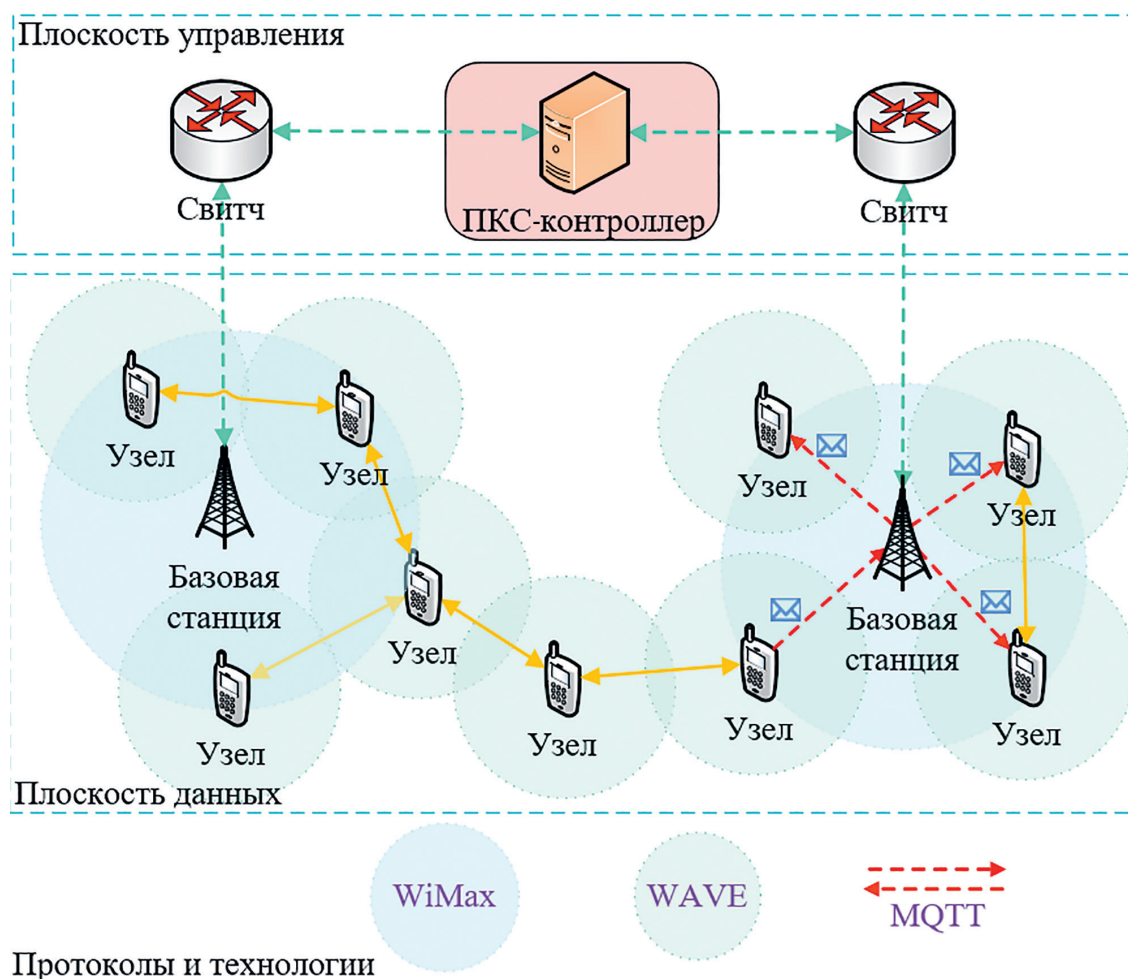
Плоскость управления

Свитч

ПКС-контроллер

Свитч

Узел

Узел

Базовая станция

Узел

Узел

Узел

Узел

Узел

Базовая станция

Узел

Узел

Узел

Плоскость данных

WiMax

WAVE

MQTT

Протоколы и технологии